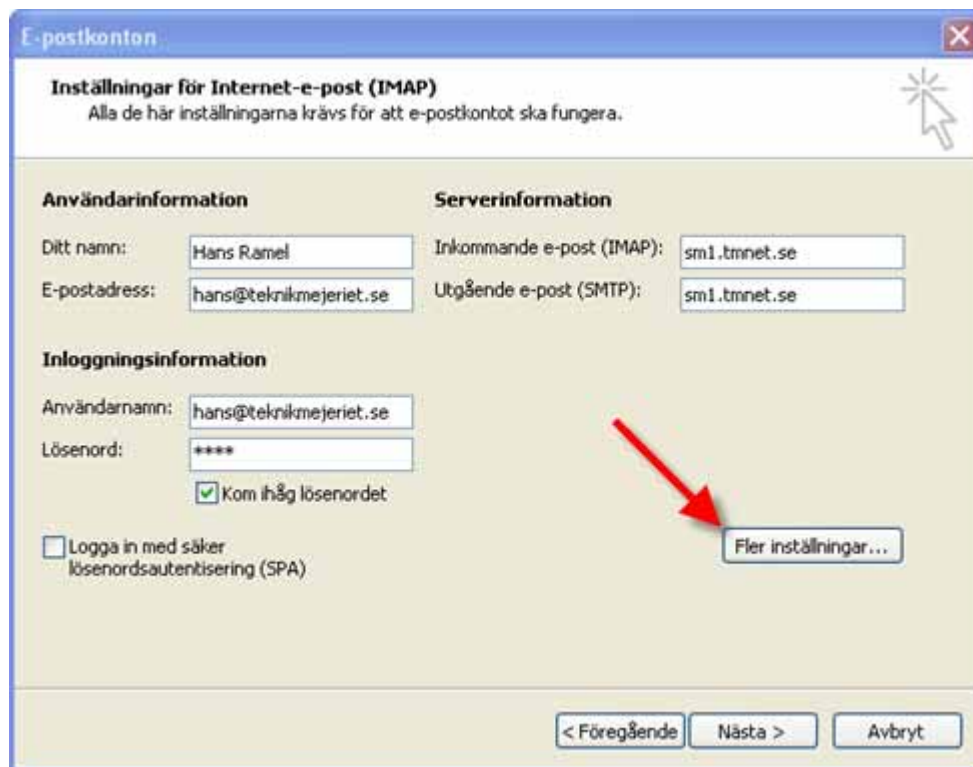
E-postkonton

Inställningar för Internet-e-post (IMAP)
Alla de här inställningarna krävs för att e-postkontot ska fungera.

Användarinformation

Ditt namn: Hans Ramel
E-postadress: hans@teknikmejeriet.se

Serverinformation

Inkommande e-post (IMAP): sm1.tmnet.se
Utgående e-post (SMTP): sm1.tmnet.se

Inloggningsinformation

Användarnamn: hans@teknikmejeriet.se
Lösenord: ****

Kom ihåg lösenordet

Logga in med säker lösenordsautentisering (SPA)

Fler inställningar...

< Föregående
Nästa >
Avbryt